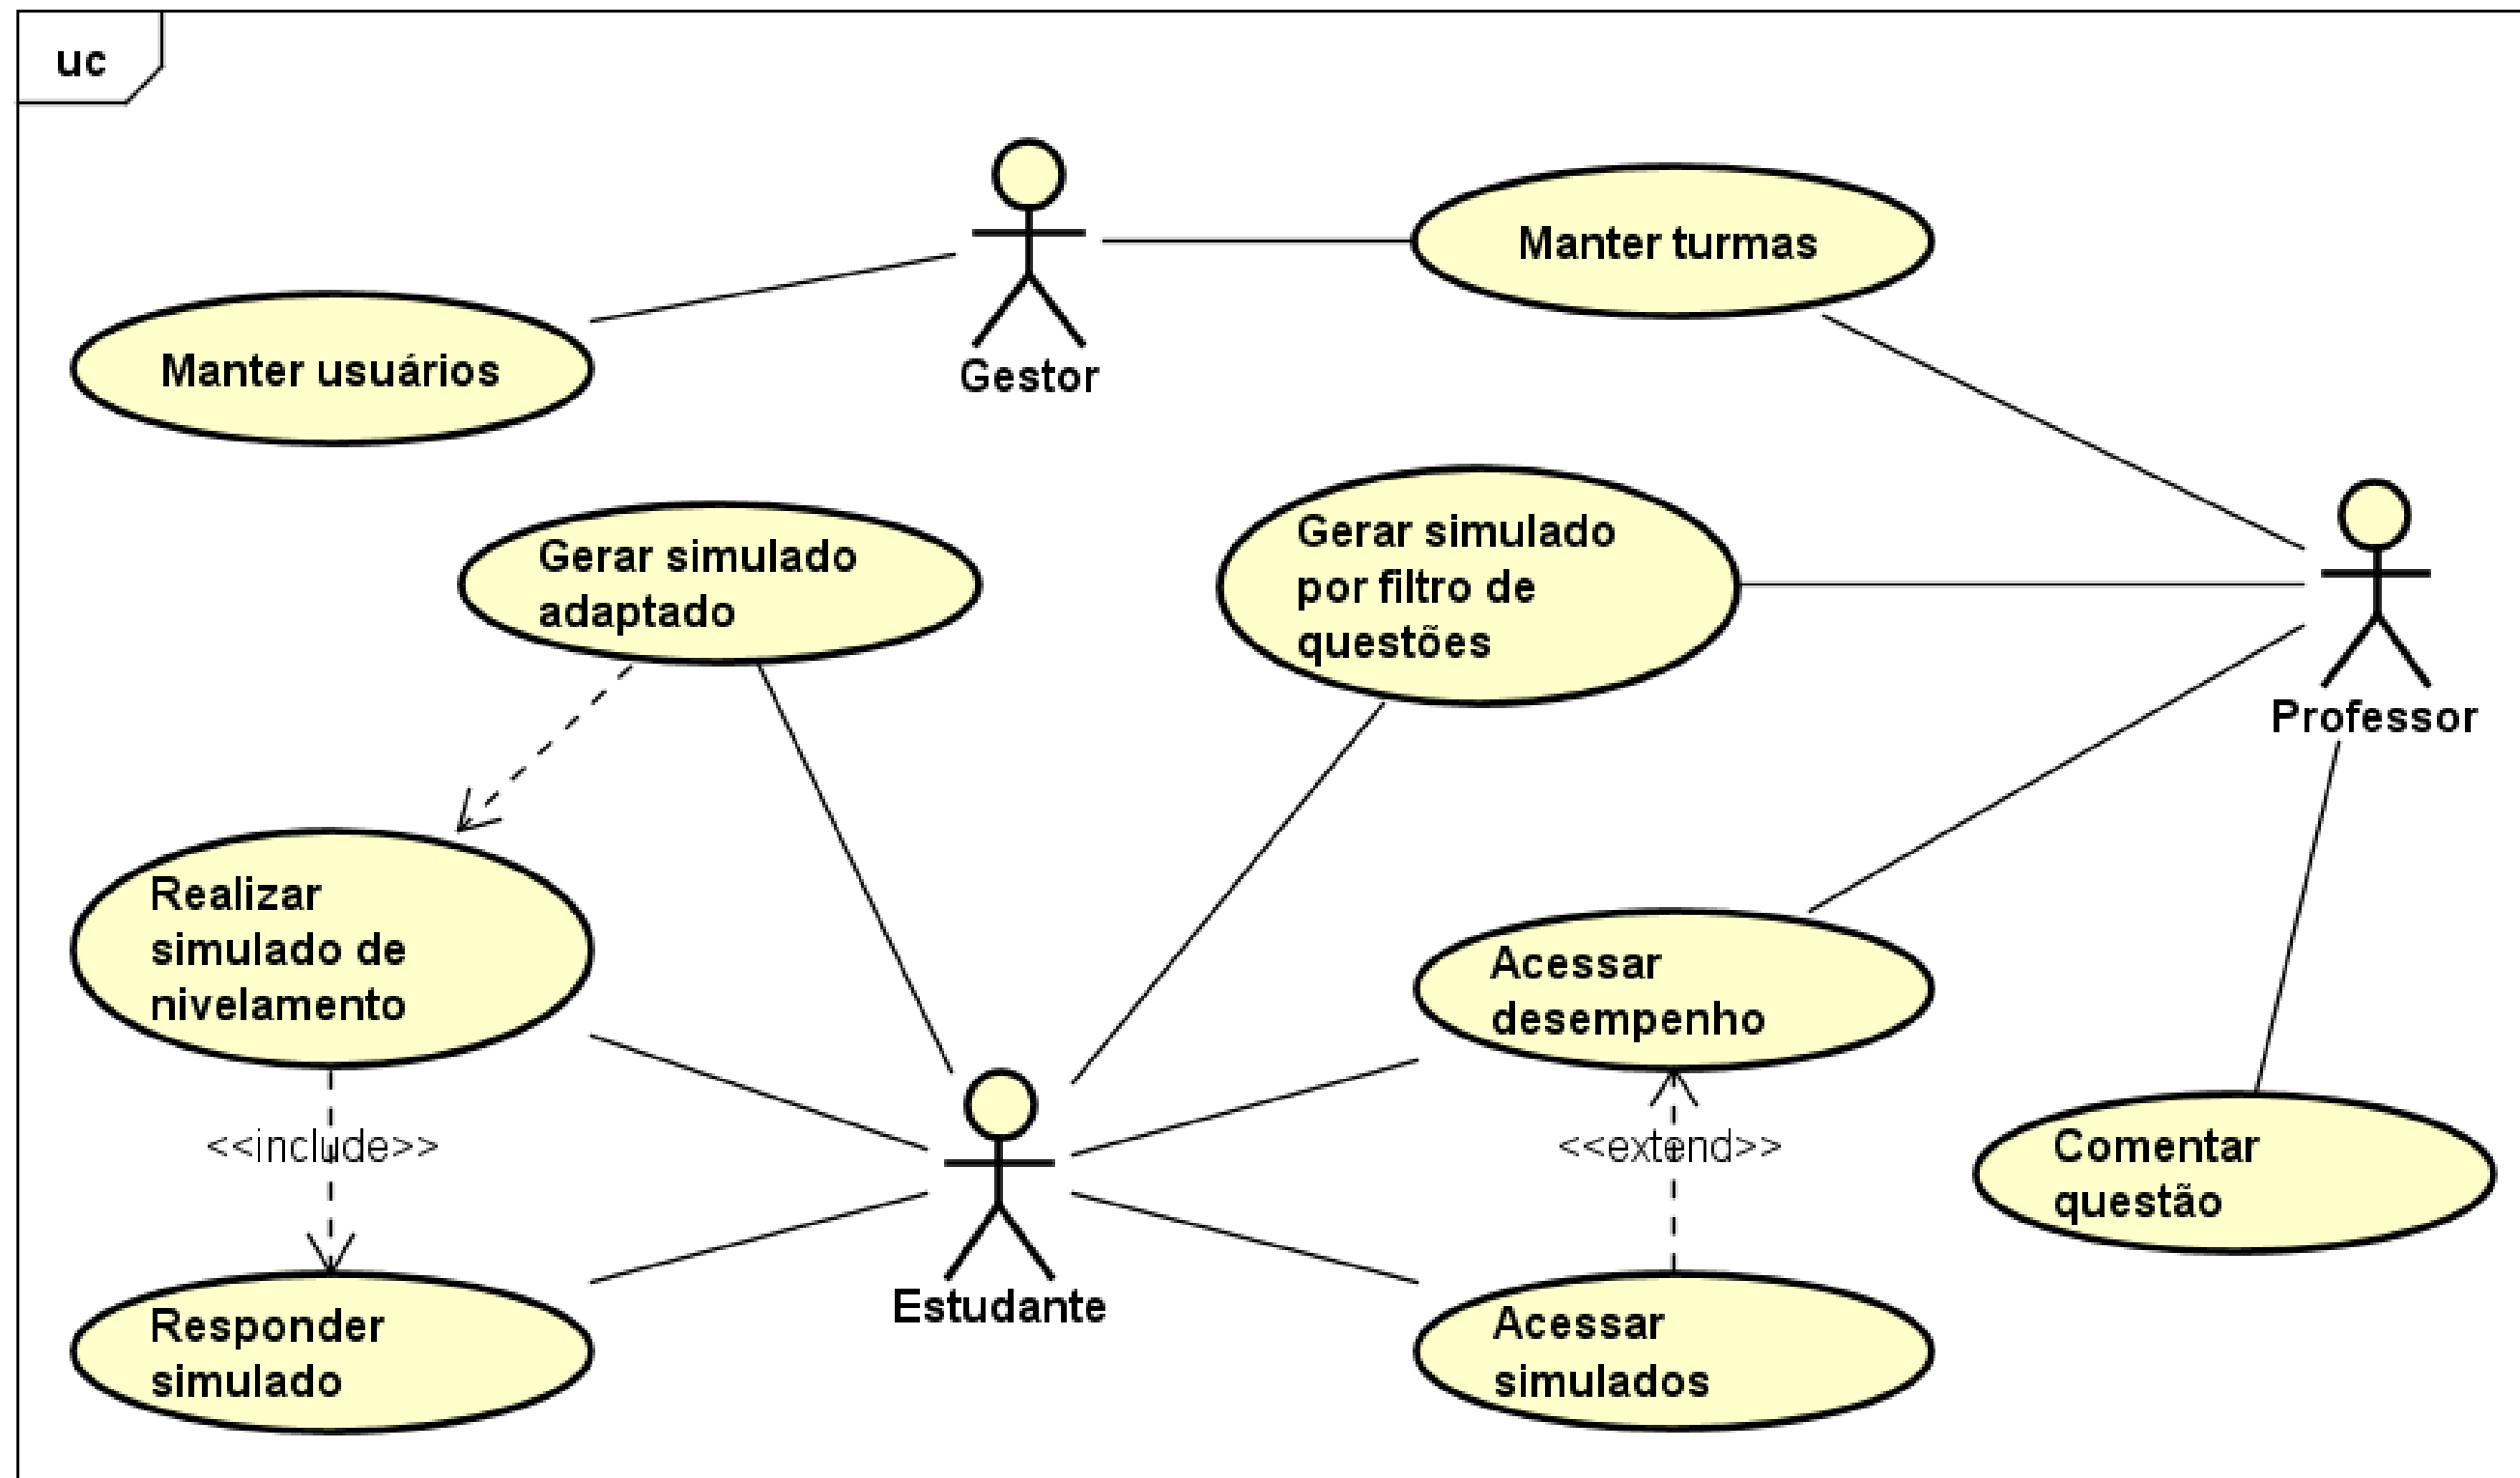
uc

Gestor

Manter turmas

Manter usuários

Gerar simulado adaptado

Gerar simulado por filtro de questões

Professor

Realizar simulado de nivelamento

Acessar desempenho

<<include>>

<<extend>>

Comentar questão

Estudante

Responder simulado

Acessar simulados